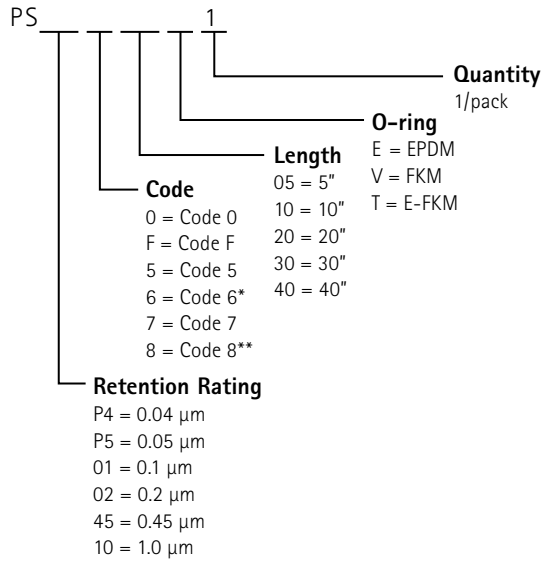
PS ___ ___ ___ ___ 1

Quantity
1/pack

O-ring
E = EPDM
V = FKM
T = E-FKM

Length
05 = 5"
10 = 10"
20 = 20"
30 = 30"
40 = 40"

Code
0 = Code 0
F = Code F
5 = Code 5
6 = Code 6*
7 = Code 7
8 = Code 8**

Retention Rating
P4 = 0.04 µm
P5 = 0.05 µm
01 = 0.1 µm
02 = 0.2 µm
45 = 0.45 µm
10 = 1.0 µm